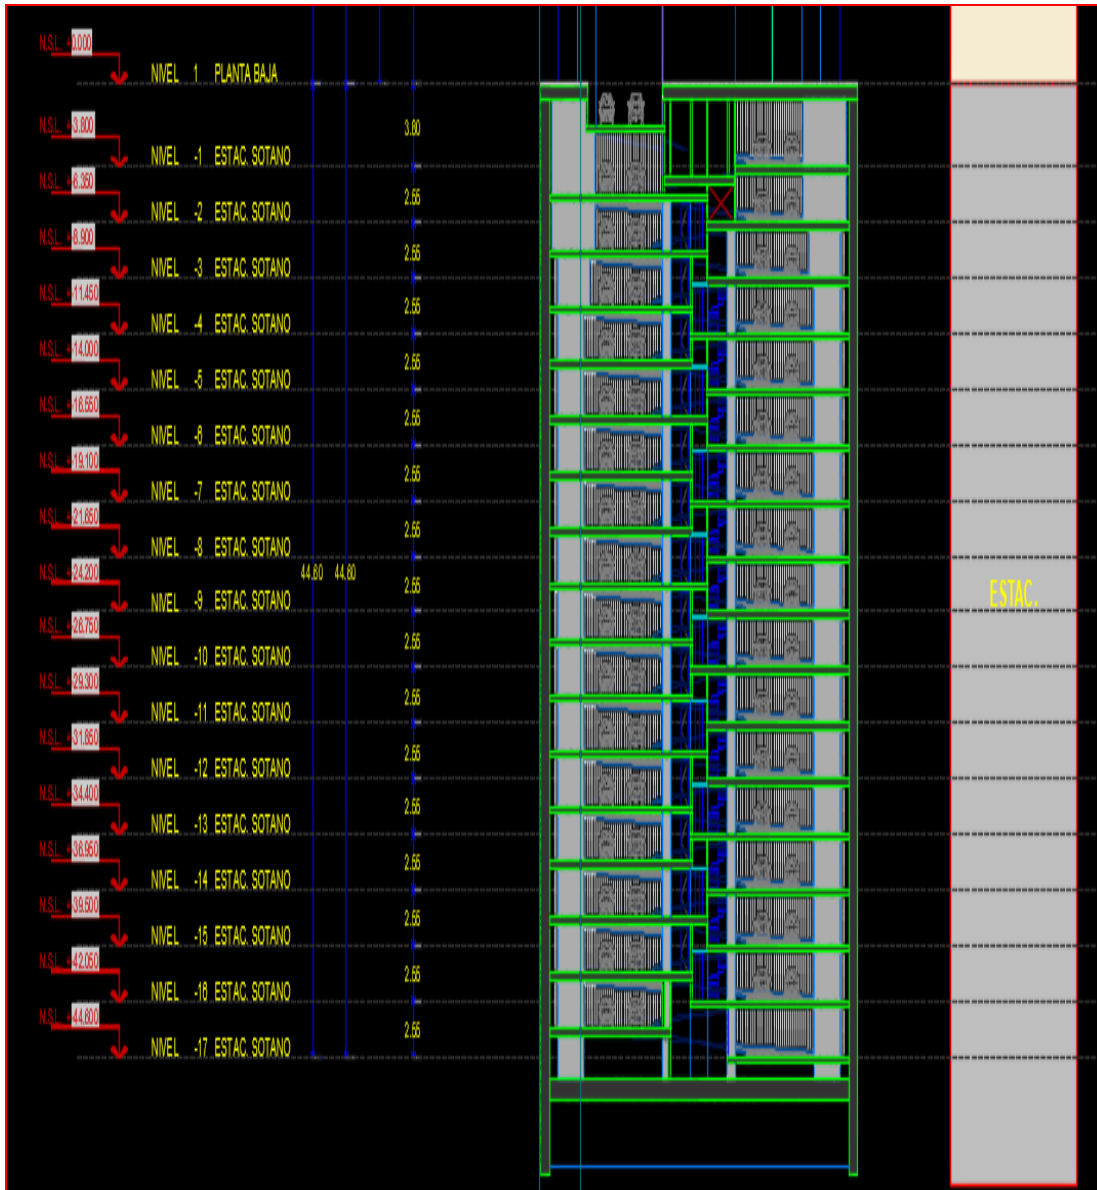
N.S.L. ±0.000
NIVEL 1 PLANTA BAJA

N.S.L. -3.800
NIVEL -1 ESTAC. SOTANO
3.80

N.S.L. -6.350
NIVEL -2 ESTAC. SOTANO
2.55

N.S.L. -8.900
NIVEL -3 ESTAC. SOTANO
2.55

N.S.L. -11.450
NIVEL -4 ESTAC. SOTANO
2.55

N.S.L. -14.000
NIVEL -5 ESTAC. SOTANO
2.55

N.S.L. -16.550
NIVEL -6 ESTAC. SOTANO
2.55

N.S.L. -19.100
NIVEL -7 ESTAC. SOTANO
2.55

N.S.L. -21.650
NIVEL -8 ESTAC. SOTANO
2.55

N.S.L. -24.200
NIVEL -9 ESTAC. SOTANO
44.80 44.80
2.55

N.S.L. -26.750
NIVEL -10 ESTAC. SOTANO
2.55

N.S.L. -29.300
NIVEL -11 ESTAC. SOTANO
2.55

N.S.L. -31.850
NIVEL -12 ESTAC. SOTANO
2.55

N.S.L. -34.400
NIVEL -13 ESTAC. SOTANO
2.55

N.S.L. -36.950
NIVEL -14 ESTAC. SOTANO
2.55

N.S.L. -39.500
NIVEL -15 ESTAC. SOTANO
2.55

N.S.L. -42.050
NIVEL -16 ESTAC. SOTANO
2.55

N.S.L. -44.800
NIVEL -17 ESTAC. SOTANO
2.55

ESTAC.